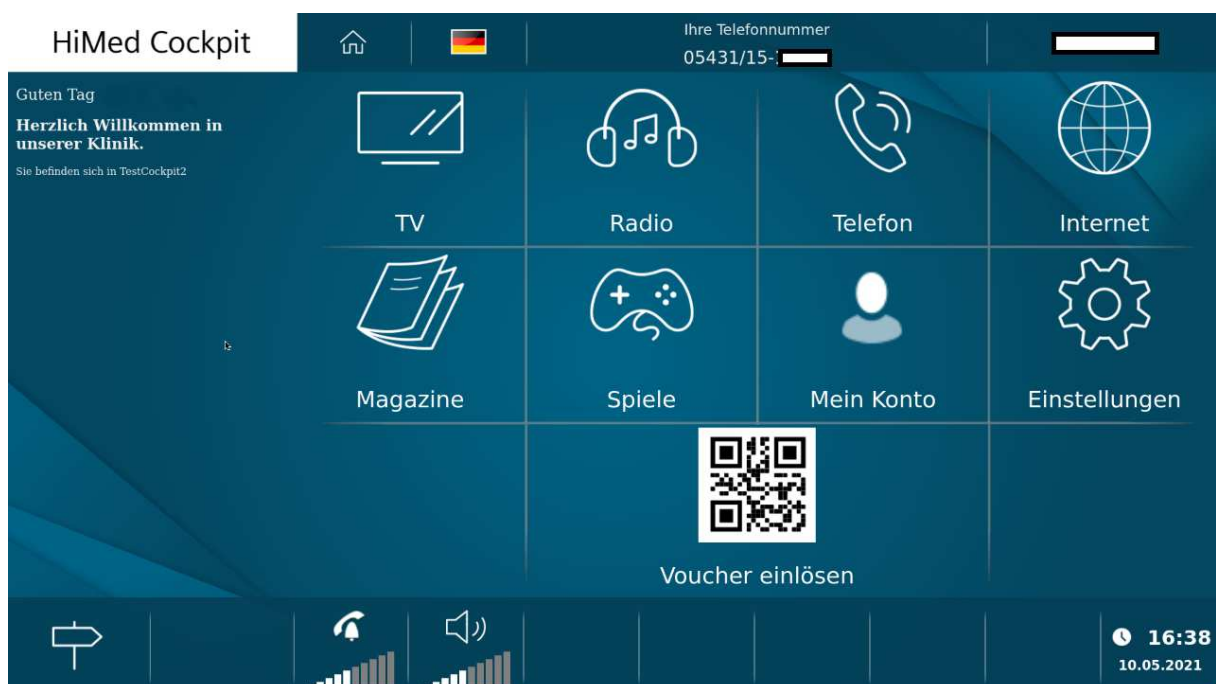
HiMed Cockpit

Ihre Telefonnummer
05431/15-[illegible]

Guten Tag

Herzlich Willkommen in unserer Klinik.

Sie befinden sich in TestCockpit2

TV

Radio

Telefon

Internet

Magazine

Spiele

Mein Konto

Einstellungen

Voucher einlösen

16:38
10.05.2021